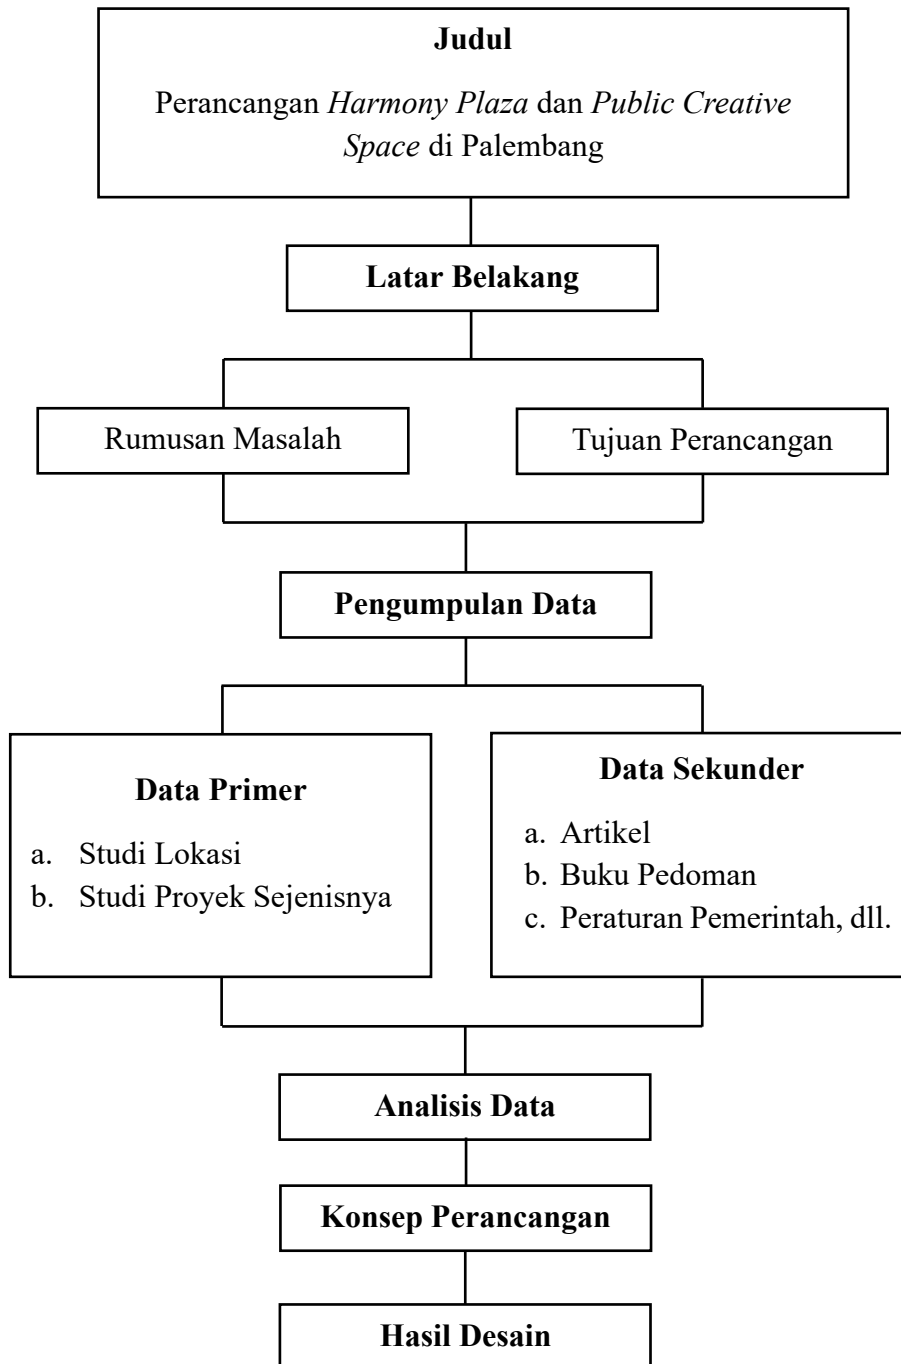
Judul

Perancangan *Harmony Plaza* dan *Public Creative Space* di Palembang

Latar Belakang

Rumusan Masalah

Tujuan Perancangan

Pengumpulan Data

Data Primer

a. Studi Lokasi
b. Studi Proyek Sejenisnya

Data Sekunder

a. Artikel
b. Buku Pedoman
c. Peraturan Pemerintah, dll.

Analisis Data

Konsep Perancangan

Hasil Desain